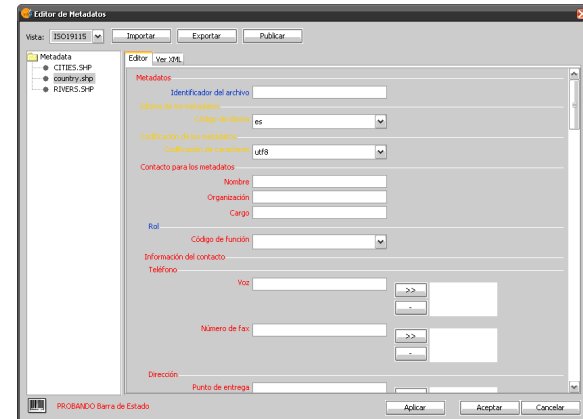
Editor de Metadatos

Vista: ISO19115 Importar Exportar Publicar

Metadata
CITIES.SHP
country.shp
RIVERS.SHP

Editor Ver XML

Metadatos
Identificador del archivo
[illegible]
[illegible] es
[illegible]
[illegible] utf8
Contacto para los metadatos
Nombre
Organización
Cargo
Rol
Código de función
Información del contacto
Teléfono
Voz >> -
Número de fax >> -
Dirección
Punto de entrega

PROBANDO Barra de Estado
Aplicar Aceptar Cancelar